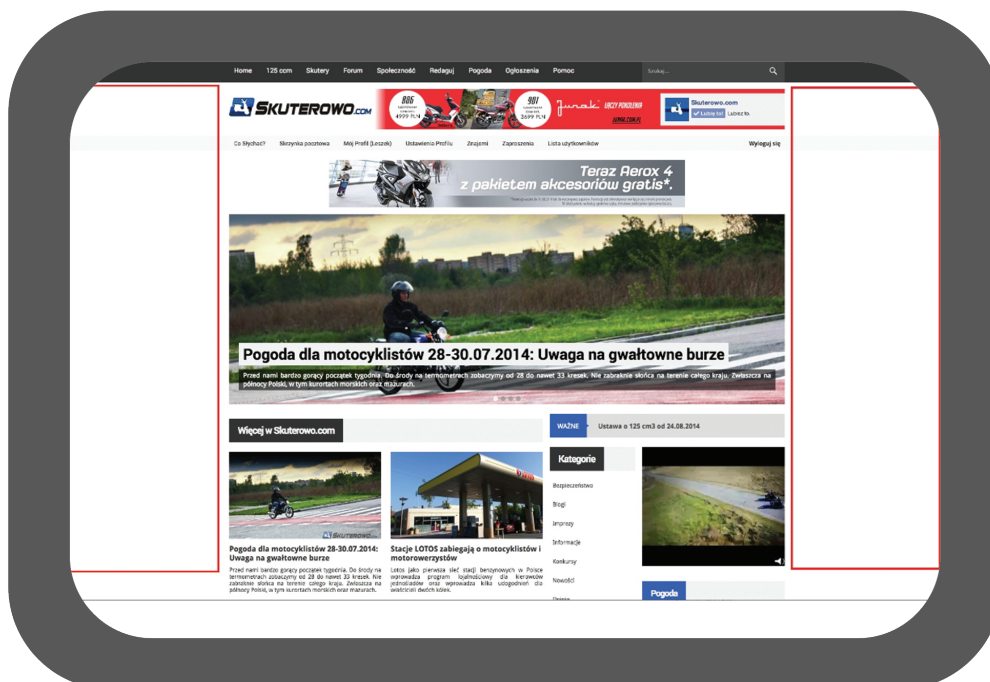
Home 125 ccm Skutery Forum Społeczność Redaguj Pogoda Ogłoszenia Pomoc

Szukaj...

SKUTEROWO.com

806 4999 PLN

901 3699 PLN

Junak UCZY POKOLENIA

JUNAK.COM.PL

Skuterowo.com

Lubię to! Lubisz to.

Co Słychać? Skrzynka pocztowa Mój Profil (Leszek) Ustawienia Profilu Znajomi Zaproszenia Lista użytkowników Wyloguj się

Teraz Aerox 4 z pakietem akcesoriów gratis*.

Pogoda dla motocyklistów 28-30.07.2014: Uwaga na gwałtowne burze

Przed nami bardzo gorący początek tygodnia. Do środy na termometrach zobaczymy od 28 do nawet 33 kresek. Nie zabraknie słońca na terenie całego kraju. Zwłaszcza na północy Polski, w tym kurortach morskich oraz mazurach.

Więcej w Skuterowo.com

WAŻNE Ustawa o 125 cm3 od 24.08.2014

Kategorie

Bezpieczeństwo

Blogi

Imprezy

Informacje

Konkursy

Nowości

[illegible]

Pogoda

Pogoda dla motocyklistów 28-30.07.2014: Uwaga na gwałtowne burze

Przed nami bardzo gorący początek tygodnia. Do środy na termometrach zobaczymy od 28 do nawet 33 kresek. Nie zabraknie słońca na terenie całego kraju. Zwłaszcza na północy Polski, w tym kurortach morskich oraz mazurach.

Stacje LOTOS zabiegają o motocyklistów i motorowerzystów

Lotos jako pierwsza sieć stacji benzynowych w Polsce wprowadza program lojalnościowy dla kierowców jednośladów oraz wprowadza kilka udogodnień dla właścicieli dwóch kółek.